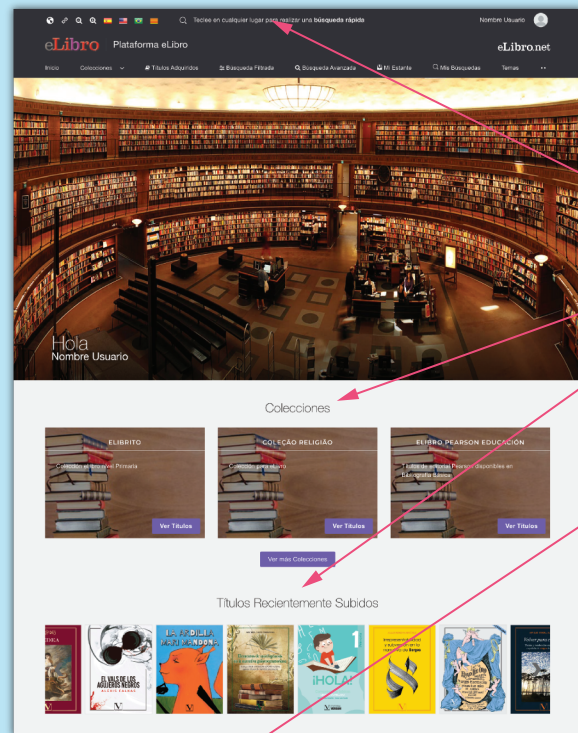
Teclee en cualquier lugar para realizar una búsqueda rápida

Nombre Usuario

eLibro Plataforma eLibro

eLibro.net

Inicio Colecciones Títulos Adquiridos Búsqueda Filtrada Búsqueda Avanzada Mi Estante Mis Búsquedas Temas

Hola
Nombre Usuario

Colecciones

ELIBRITO
Colección el libro nivel Primaria
Ver Títulos

COLEÇÃO RELIGIÃO
Coleção para e-livro
Ver Títulos

ELIBRO PEARSON EDUCACIÓN
Títulos de editorial Pearson disponibles en Bibliografía Básica
Ver Títulos

Ver más Colecciones

Títulos Recientemente Subidos

EL VALS DE LOS AGUJEROS NEGROS

¡HOLA!

1